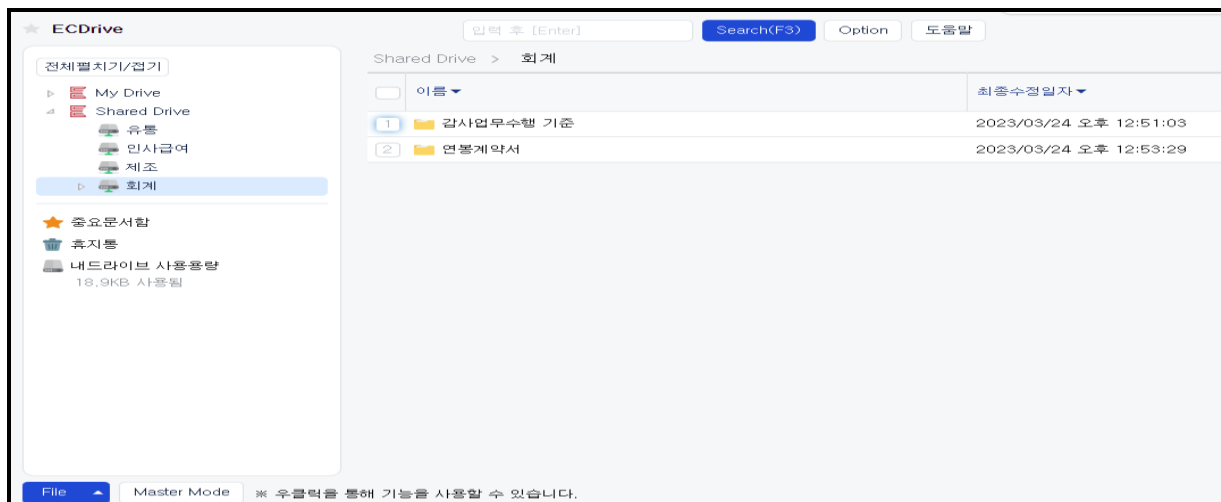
ECDrive

입력 후 [Enter]
Search(F3)
Option
도움말

전체펼치기/접기

My Drive
Shared Drive
유통
인사급여
제조
회계

중요문서함
휴지통
내드라이브 사용용량
18.9KB 사용됨

Shared Drive > 회계

| | 이름 | 최종수정일자 |
|---|---|---|
| 1 | 감사업무수행 기준 | 2023/03/24 오후 12:51:03 |
| 2 | 연봉계약서 | 2023/03/24 오후 12:53:29 |

File
Master Mode
※ 우클릭을 통해 기능을 사용할 수 있습니다.